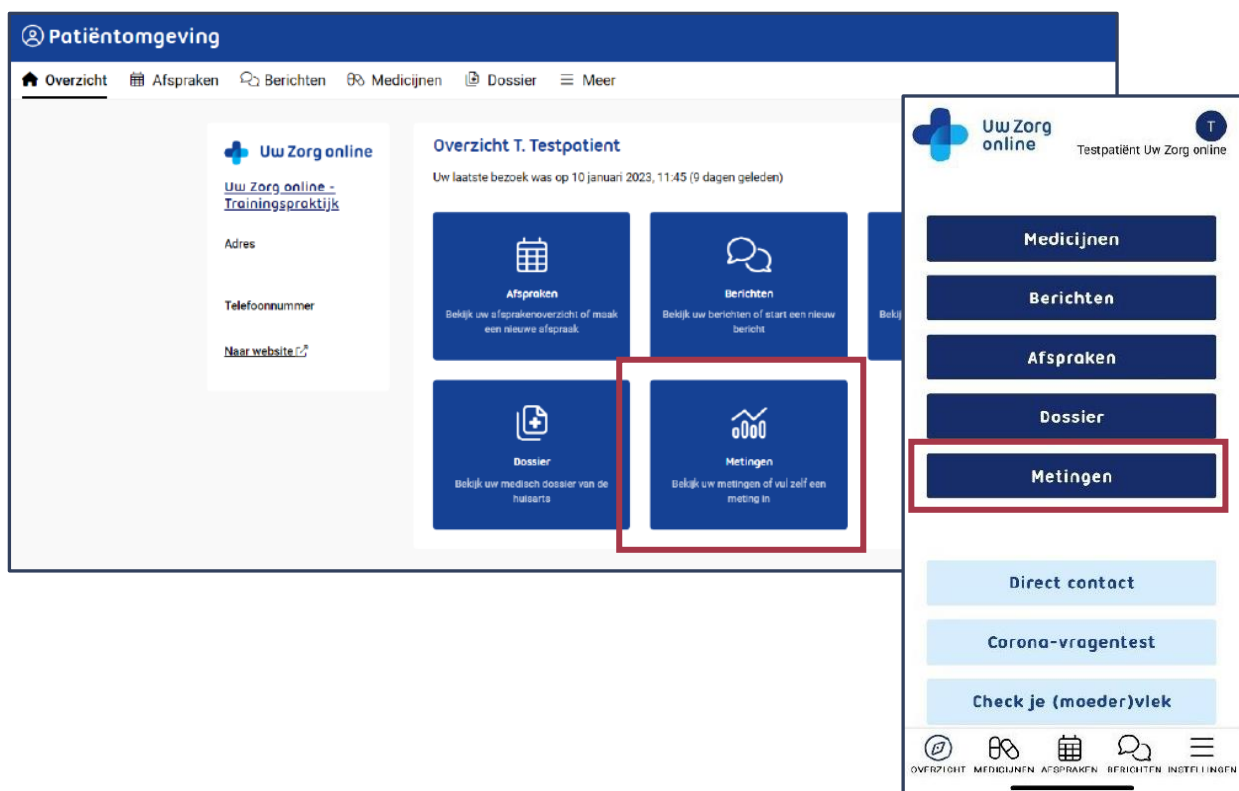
Patiëntomgeving

Overzicht Afspraken Berichten Medicijnen Dossier Meer

Uw Zorg online

Uw Zorg online - Trainingspraktijk

Adres

Telefoonnummer

Naar website

Overzicht T. Testpatient

Uw laatste bezoek was op 10 januari 2023, 11:45 (9 dagen geleden)

Afspraken
Bekijk uw afsprakenoverzicht of maak een nieuwe afspraak

Berichten
Bekijk uw berichten of start een nieuw bericht

Bekij

Dossier
Bekijk uw medisch dossier van de huisarts

Metingen
Bekijk uw metingen of vul zelf een meting in

Uw Zorg online

T

Testpatiënt Uw Zorg online

Medicijnen

Berichten

Afspraken

Dossier

Metingen

Direct contact

Corona-vragentest

Check je (moeder)vlek

OVERZICHT MEDICIJNEN AFSPRAKEN BERICHTEN INSTELLINGEN